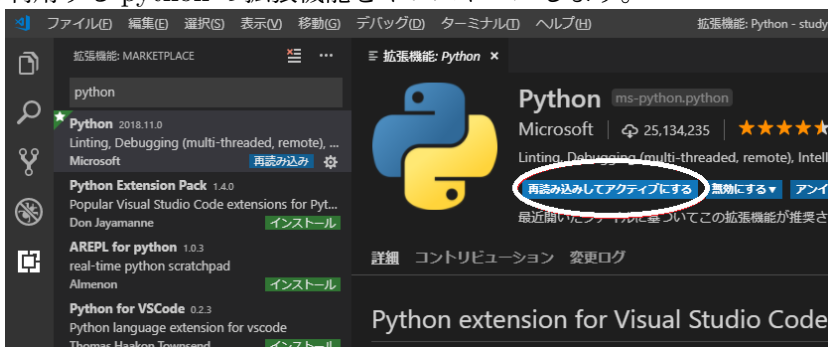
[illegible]

ファイル(F) 編集(E) 選択(S) 表示(V) 移動(G) デバッグ(D) ターミナル(T) ヘルプ(H) 拡張機能: Python - study

拡張機能: MARKETPLACE

python

Python 2018.11.0
Linting, Debugging (multi-threaded, remote), ...
Microsoft 再読み込み

Python Extension Pack 1.4.0
Popular Visual Studio Code extensions for Pyt...
Don Jayamanne インストール

AREPL for python 1.0.3
real-time python scratchpad
Almenon インストール

Python for VSCode 0.2.3
Python language extension for vscode
Thomas Haakon Townsend インストール

拡張機能: Python ×

Python ms-python.python
Microsoft | 25,134,235 | ★★★★
Linting, Debugging (multi-threaded, remote), Intell
再読み込みしてアクティブにする 無効にする▾ アンイ
最近開いたファイルに基づいてこの拡張機能が推奨さ

詳細 コントリビューション 変更ログ

Python extension for Visual Studio Code